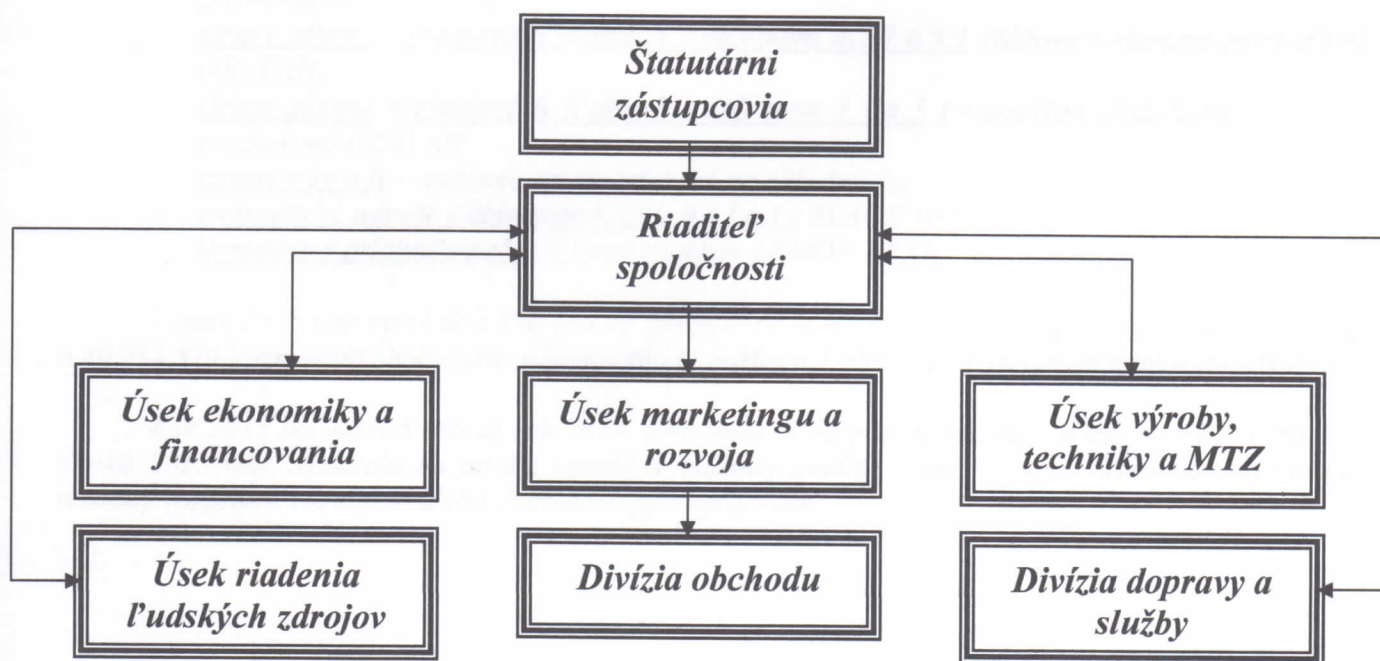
Štatutárni zástupcovia

Riaditeľ spoločnosti

Úsek ekonomiky a financovania

Úsek marketingu a rozvoja

Úsek výroby, techniky a MTZ

Úsek riadenia ľudských zdrojov

Divízia obchodu

Divízia dopravy a služby